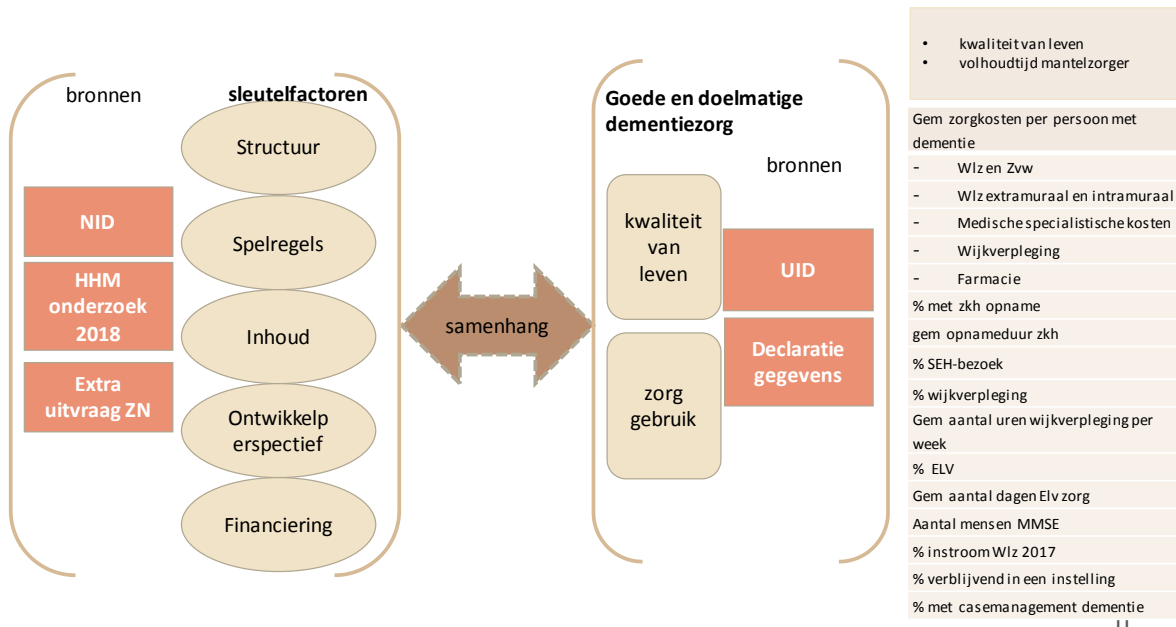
bronnen

sleutelfactoren

NID

HHM onderzoek 2018

Extra uitvraag ZN

Structuur

Spelregels

Inhoud

Ontwikkelperspectief

Financiering

samenhang

Goede en doelmatige dementiezorg

bronnen

kwaliteit van leven

zorg gebruik

UID

Declaratie gegevens

- kwaliteit van leven
- volhoudtijd mantelzorger

Gem zorgkosten per persoon met dementie

- Wlz en Zvw
- Wlz extramuraal en intramuraal
- Medische specialistische kosten
- Wijkverpleging
- Farmacie

% met zkh opname

gem opnameduur zkh

% SEH-bezoek

% wijkverpleging

Gem aantal uren wijkverpleging per week

% ELV

Gem aantal dagen Elv zorg

Aantal mensen MMSE

% instroom Wlz 2017

% verblijvend in een instelling

% met casemanagement dementie

11